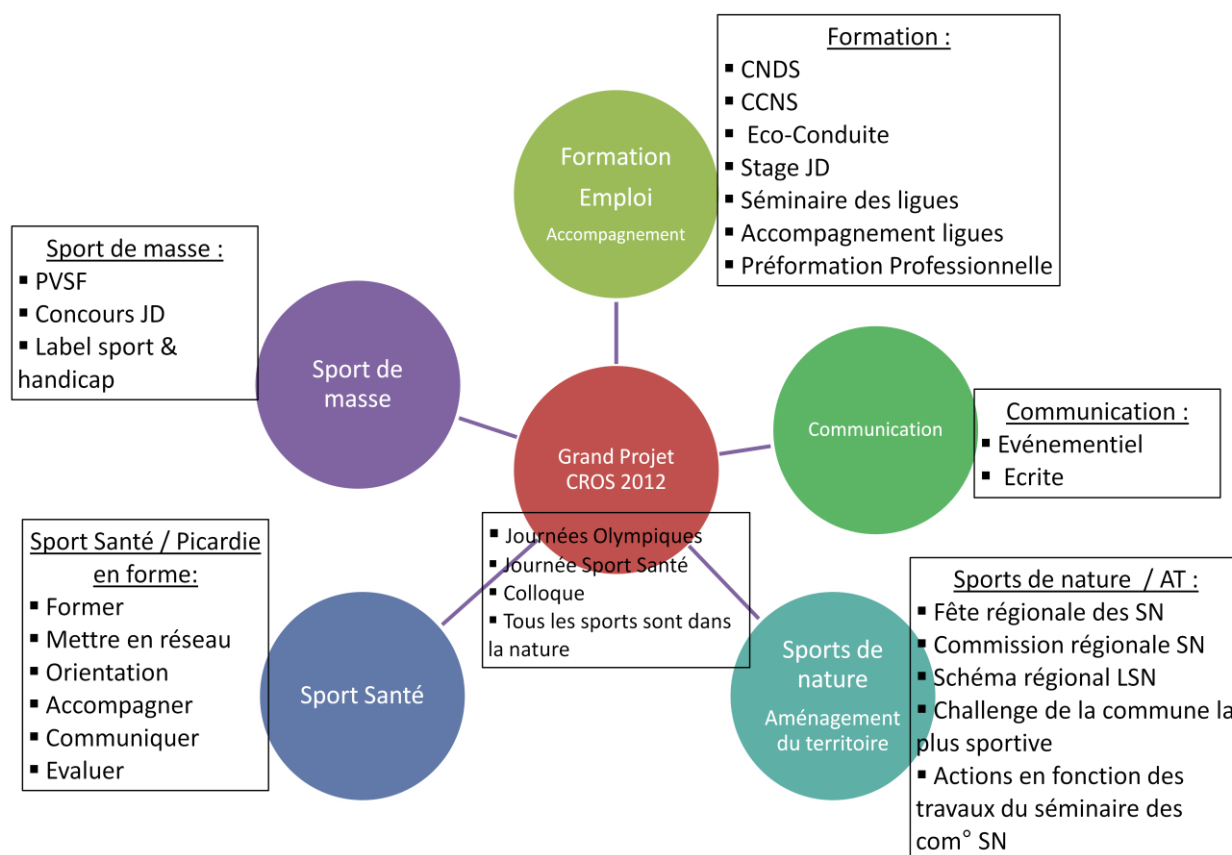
Formation :
- CNDS
- CCNS
- Eco-Conduite
- Stage JD
- Séminaire des ligues
- Accompagnement ligues
- Préformation Professionnelle

Formation
Emploi
Accompagnement

Sport de masse :
- PVSF
- Concours JD
- Label sport & handicap

Sport de masse

Grand Projet
CROS 2012

Communication

Communication :
- Evénementiel
- Ecrite

- Journées Olympiques
- Journée Sport Santé
- Colloque
- Tous les sports sont dans la nature

Sport Santé / Picardie en forme:
- Former
- Mettre en réseau
- Orientation
- Accompagner
- Communiquer
- Evaluer

Sport Santé

Sports de nature
Aménagement du territoire

Sports de nature / AT :
- Fête régionale des SN
- Commission régionale SN
- Schéma régional LSN
- Challenge de la commune la plus sportive
- Actions en fonction des travaux du séminaire des com° SN